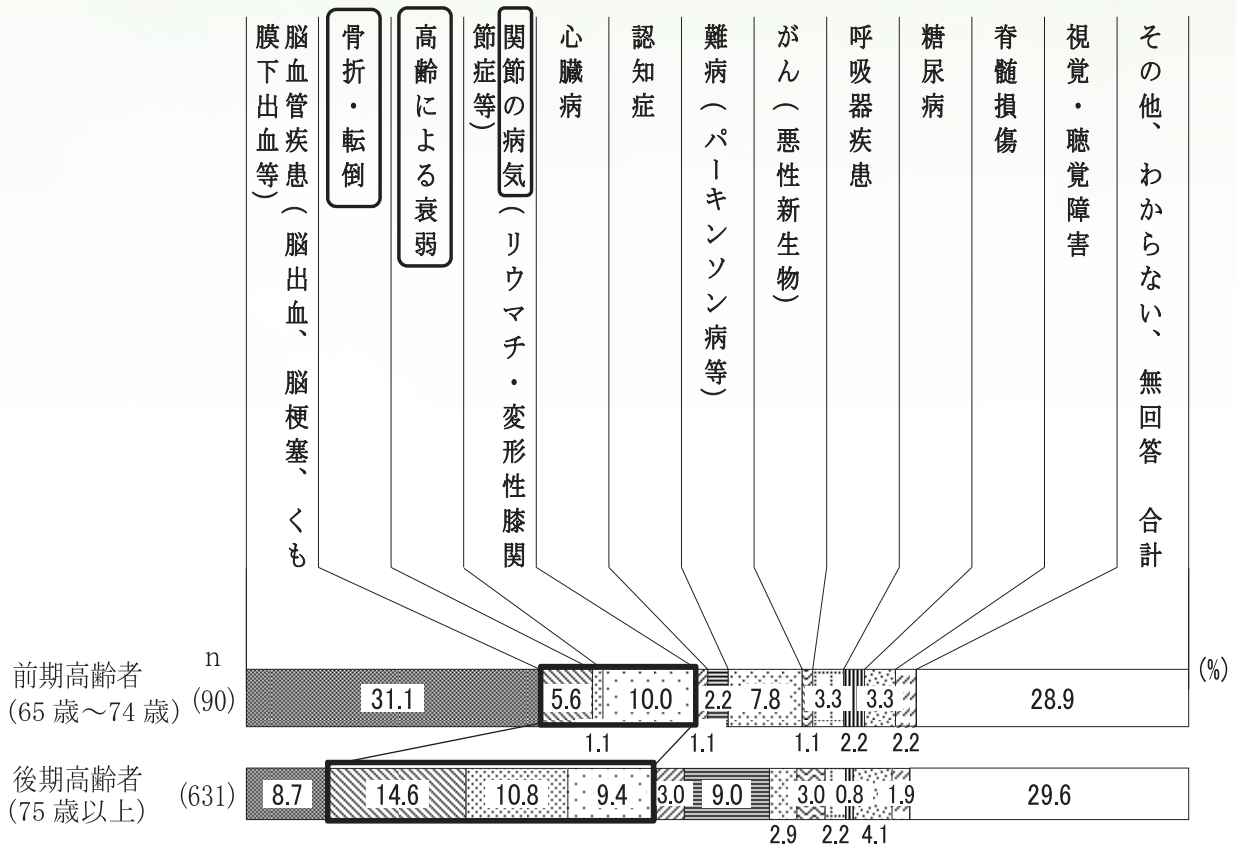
脳血管疾患（脳出血、脳梗塞、くも膜下出血等）
骨折・転倒
高齢による衰弱
関節の病気（リウマチ・変形性膝関節症等）
心臓病
認知症
難病（パーキンソン病等）
がん（悪性新生物）
呼吸器疾患
糖尿病
脊髄損傷
視覚・聴覚障害
その他、わからない、無回答
合計

n
前期高齢者 (65 歳～74 歳) (90)
31.1 | 5.6 | 10.0 | 2.2 | 7.8 | 3.3 | 3.3 | 28.9
1.1 | 1.1 | 1.1 | 2.2 | 2.2

後期高齢者 (75 歳以上) (631)
8.7 | 14.6 | 10.8 | 9.4 | 3.0 | 9.0 | 3.0 | 0.8 | 1.9 | 29.6
2.9 | 2.2 | 4.1

(%)